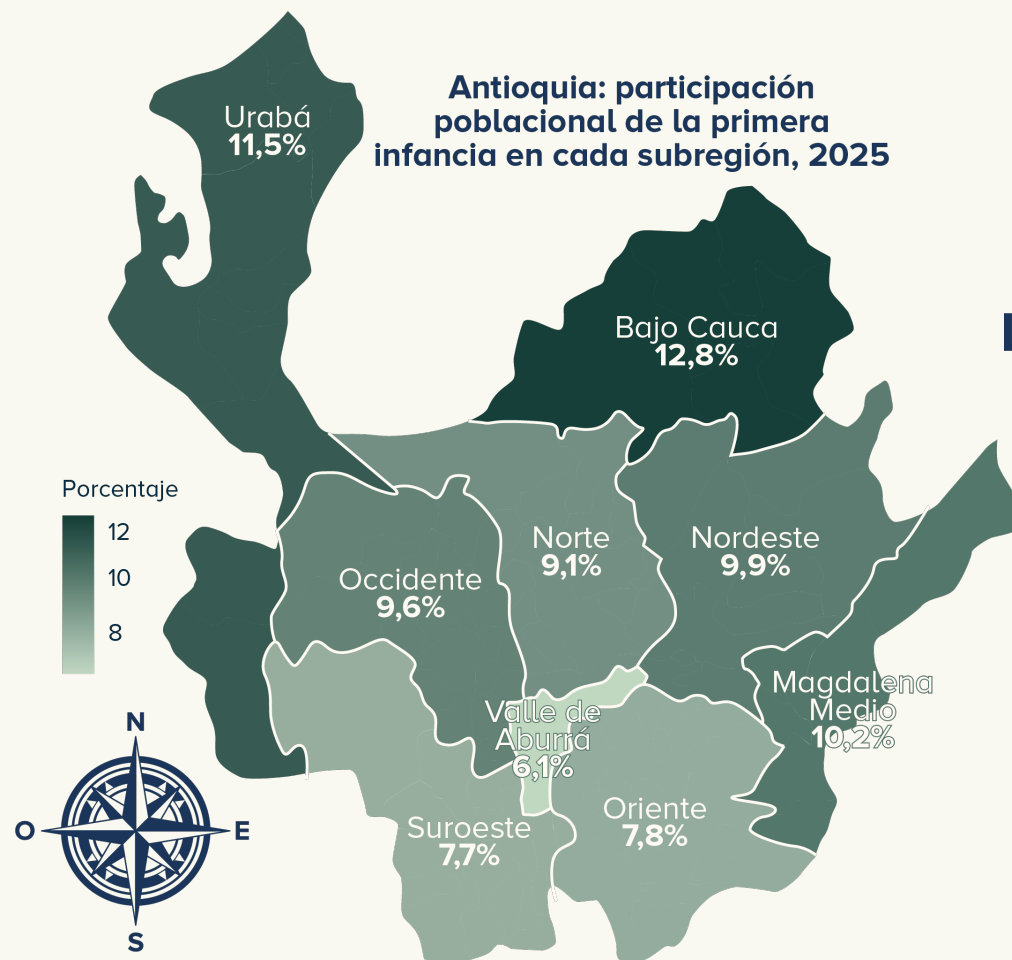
Antioquia: participación poblacional de la primera infancia en cada subregión, 2025

Urabá
11,5%

Bajo Cauca
12,8%

Porcentaje
12
10
8

Norte
9,1%

Nordeste
9,9%

Occidente
9,6%

Magdalena Medio
10,2%

Valle de Aburrá
6,1%

Oriente
7,8%

Suroeste
7,7%

N
O
E
S